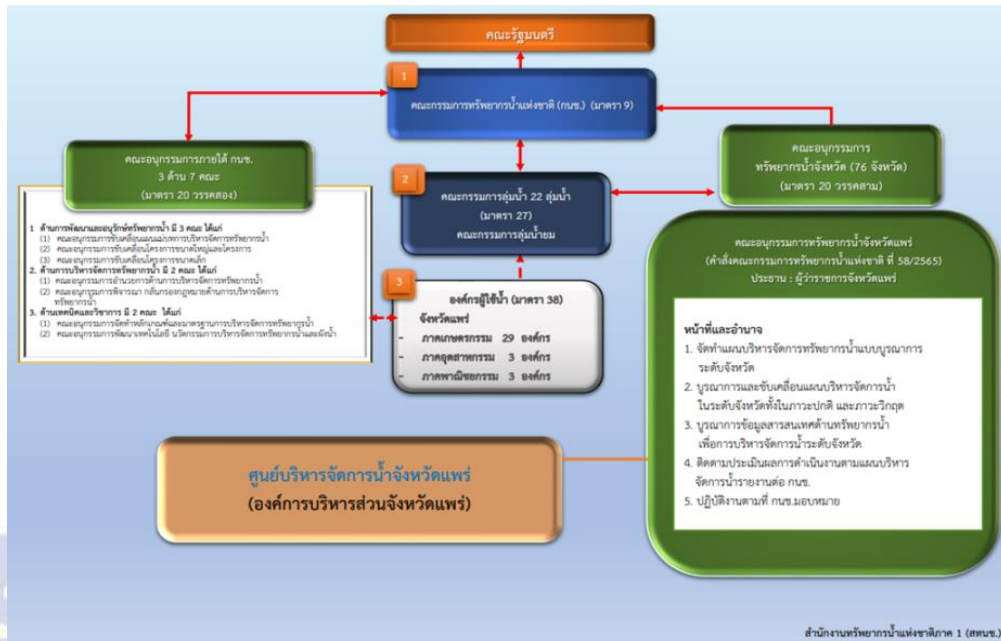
คณะรัฐมนตรี

1

คณะกรรมการทรัพยากรน้ำแห่งชาติ (กนช.) (มาตรา 9)

คณะอนุกรรมการภายใต้ กนช. 3 ด้าน 7 คณะ (มาตรา 20 วรรคสอง)

1. ด้านการพัฒนาและอนุรักษ์ทรัพยากรน้ำ มี 3 คณะ ได้แก่
(1) คณะอนุกรรมการขับเคลื่อนแผนแม่บทการบริหารจัดการทรัพยากรน้ำ
(2) คณะอนุกรรมการขับเคลื่อนโครงการขนาดใหญ่และโครงการ
(3) คณะอนุกรรมการขับเคลื่อนโครงการขนาดเล็ก
2. ด้านการบริหารจัดการทรัพยากรน้ำ มี 2 คณะ ได้แก่
(1) คณะอนุกรรมการอำนวยการด้านการบริหารจัดการทรัพยากรน้ำ
(2) คณะอนุกรรมการพิจารณา กลั่นกรองกฎหมายด้านการบริหารจัดการทรัพยากรน้ำ
3. ด้านเทคนิคและวิชาการ มี 2 คณะ ได้แก่
(1) คณะอนุกรรมการจัดทำหลักเกณฑ์และมาตรฐานการบริหารจัดการทรัพยากรน้ำ
(2) คณะอนุกรรมการพัฒนาเทคโนโลยี นวัตกรรมการบริหารจัดการทรัพยากรน้ำและผังน้ำ

2

คณะกรรมการลุ่มน้ำ 22 ลุ่มน้ำ (มาตรา 27) คณะกรรมการลุ่มน้ำยม

คณะอนุกรรมการ ทรัพยากรน้ำจังหวัด (76 จังหวัด) (มาตรา 20 วรรคสาม)

3

องค์กรผู้ใช้น้ำ (มาตรา 38)
จังหวัดแพร่
- ภาคเกษตรกรรม 29 องค์กร
- ภาคอุตสาหกรรม 3 องค์กร
- ภาคพาณิชยกรรม 3 องค์กร

คณะอนุกรรมการทรัพยากรน้ำจังหวัดแพร่
(คำสั่งคณะกรรมการทรัพยากรน้ำแห่งชาติ ที่ 58/2565)
ประธาน : ผู้ว่าราชการจังหวัดแพร่

หน้าที่และอำนาจ
1. จัดทำแผนบริหารจัดการทรัพยากรน้ำแบบบูรณาการระดับจังหวัด
2. บูรณาการและขับเคลื่อนแผนบริหารจัดการน้ำในระดับจังหวัดทั้งในภาวะปกติ และภาวะวิกฤต
3. บูรณาการข้อมูลสารสนเทศด้านทรัพยากรน้ำเพื่อการบริหารจัดการน้ำระดับจังหวัด
4. ติดตามประเมินผลการดำเนินงานตามแผนบริหารจัดการน้ำรายงานต่อ กนช.
5. ปฏิบัติงานตามที่ กนช.มอบหมาย

ศูนย์บริหารจัดการน้ำจังหวัดแพร่
(องค์การบริหารส่วนจังหวัดแพร่)

สำนักงานทรัพยากรน้ำแห่งชาติภาค 1 (สทนช.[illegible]